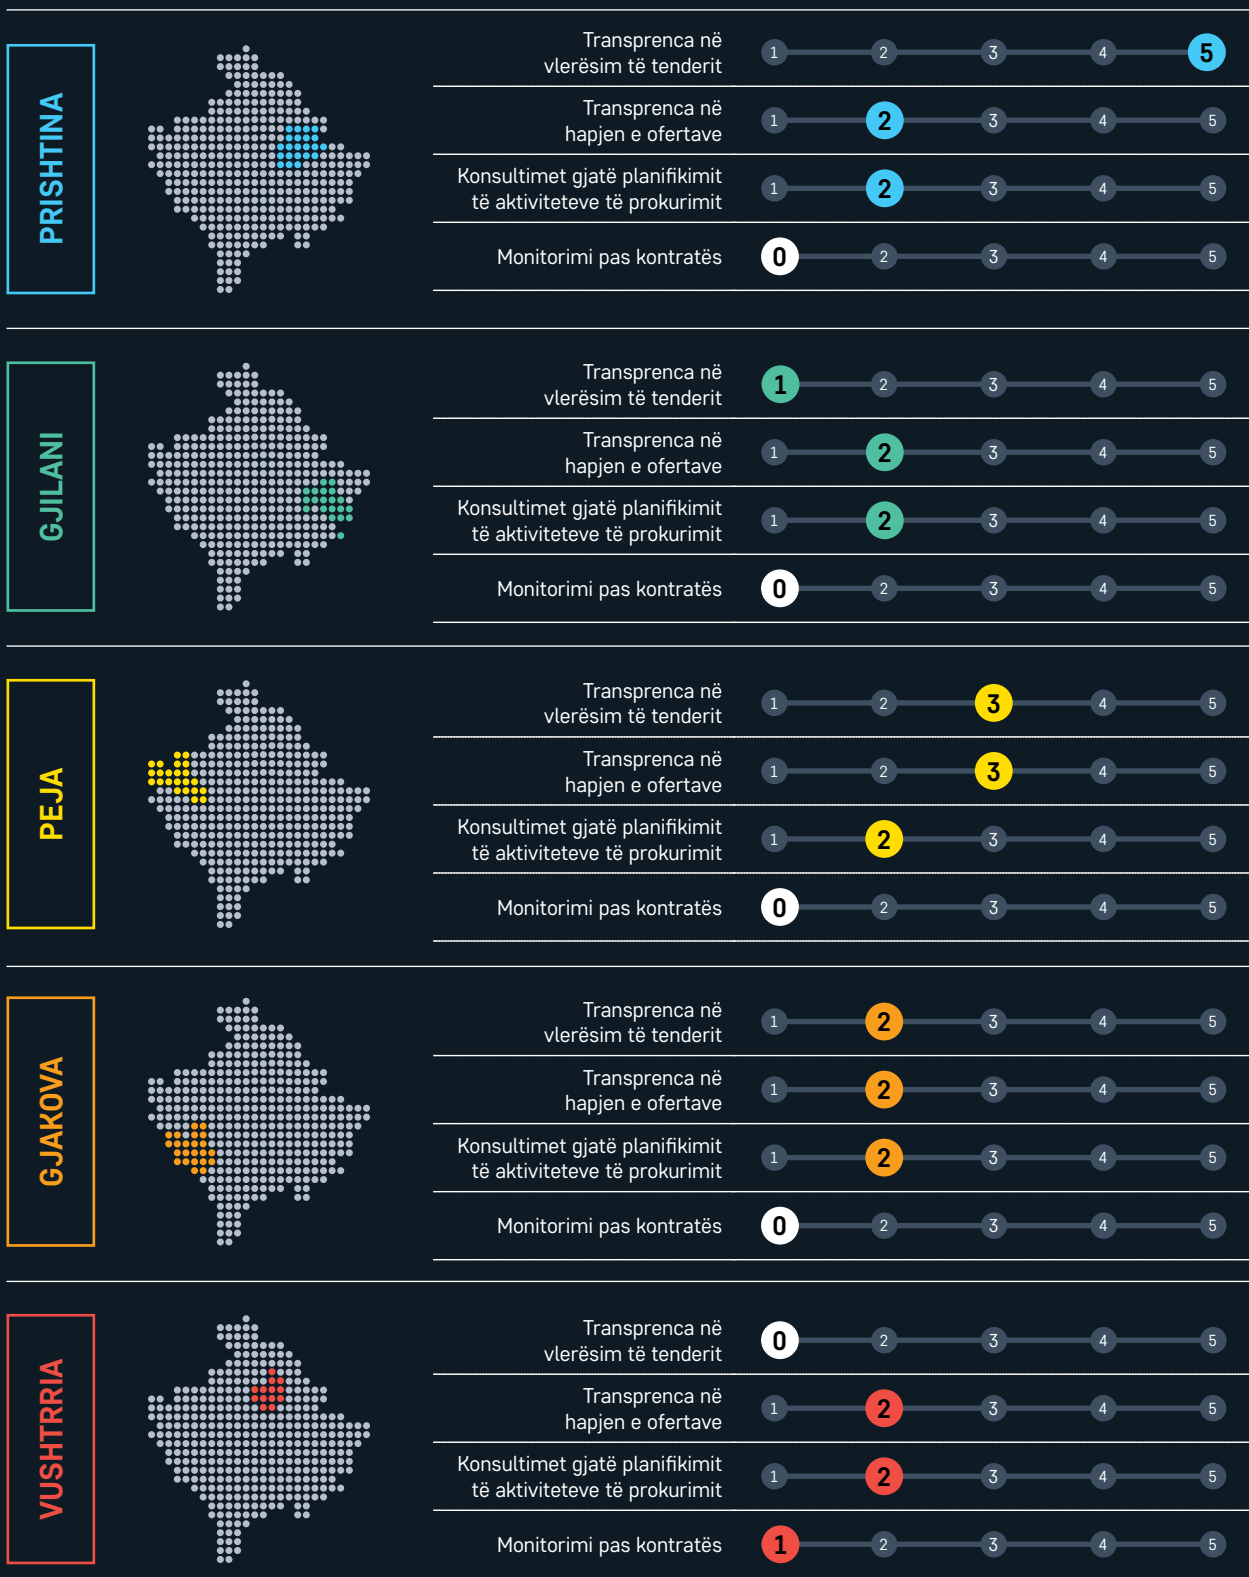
PRISHTINA

Transprenca në vlerësim të tenderit 1 2 3 4 5

Transprenca në hapjen e ofertave 1 2 3 4 5

Konsultimet gjatë planifikimit të aktiviteteve të prokurimit 1 2 3 4 5

Monitorimi pas kontratës 0 2 3 4 5

GJILANI

Transprenca në vlerësim të tenderit 1 2 3 4 5

Transprenca në hapjen e ofertave 1 2 3 4 5

Konsultimet gjatë planifikimit të aktiviteteve të prokurimit 1 2 3 4 5

Monitorimi pas kontratës 0 2 3 4 5

PEJA

Transprenca në vlerësim të tenderit 1 2 3 4 5

Transprenca në hapjen e ofertave 1 2 3 4 5

Konsultimet gjatë planifikimit të aktiviteteve të prokurimit 1 2 3 4 5

Monitorimi pas kontratës 0 2 3 4 5

GJAKOVA

Transprenca në vlerësim të tenderit 1 2 3 4 5

Transprenca në hapjen e ofertave 1 2 3 4 5

Konsultimet gjatë planifikimit të aktiviteteve të prokurimit 1 2 3 4 5

Monitorimi pas kontratës 0 2 3 4 5

VUSHTRRIA

Transprenca në vlerësim të tenderit 0 2 3 4 5

Transprenca në hapjen e ofertave 1 2 3 4 5

Konsultimet gjatë planifikimit të aktiviteteve të prokurimit 1 2 3 4 5

Monitorimi pas kontratës 1 2 3 4 5